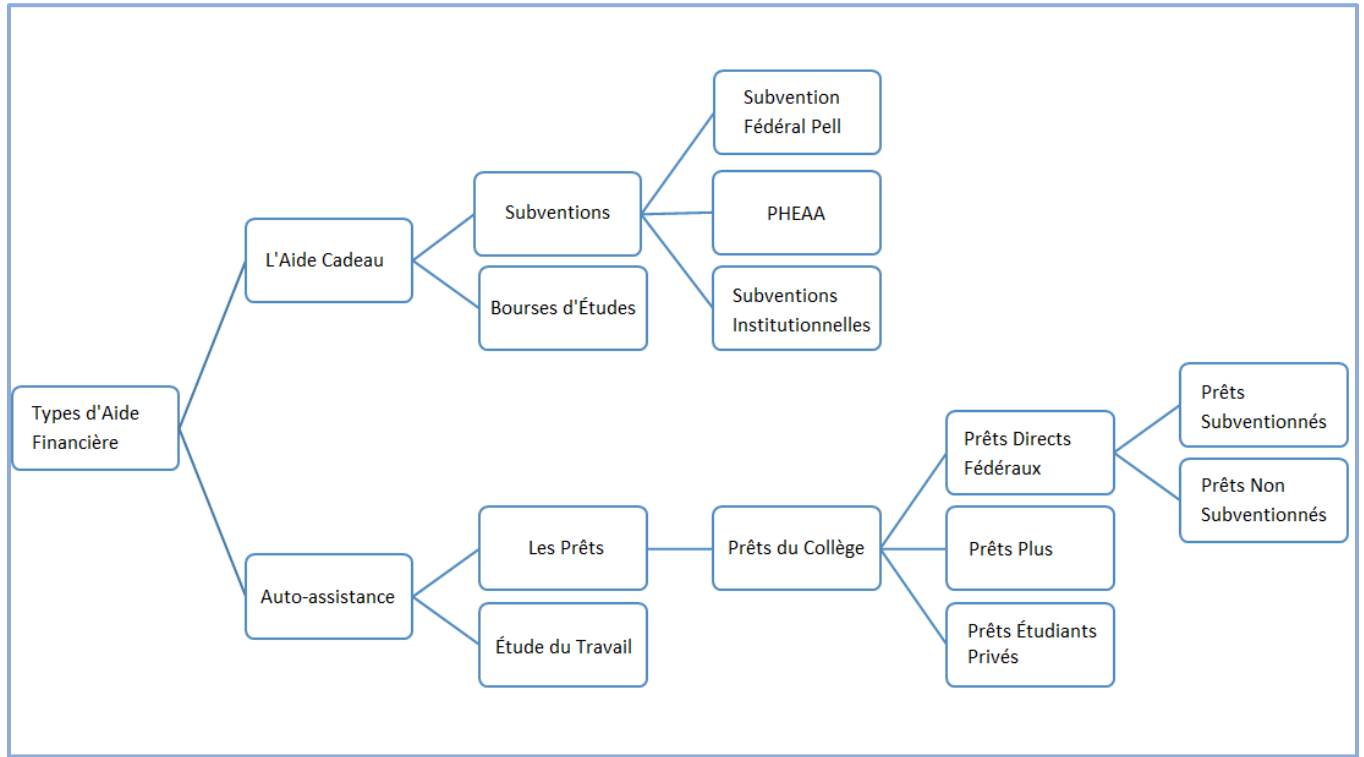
Types d'Aide Financière

L'Aide Cadeau

Subventions

Subvention Fédéral Pell

PHEAA

Subventions Institutionnelles

Bourses d'Études

Auto-assistance

Les Prêts

Prêts du Collège

Prêts Directs Fédéraux

Prêts Subventionnés

Prêts Non Subventionnés

Prêts Plus

Prêts Étudiants Privés

Étude du Travail